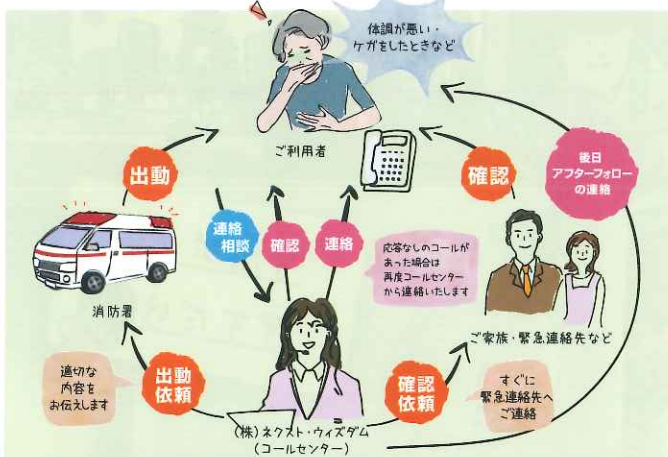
体調が悪い・ケガをしたときなど

ご利用者

後日アフターフォローの連絡

出動

確認

連絡相談

確認

連絡

応答なしのコールがあった場合は再度コールセンターから連絡いたします

消防署

ご家族・緊急連絡先など

適切な内容をお伝えします

出動依頼

確認依頼

すぐに緊急連絡先へご連絡

(株)ネクスト・ウィズダム
(コールセンター)